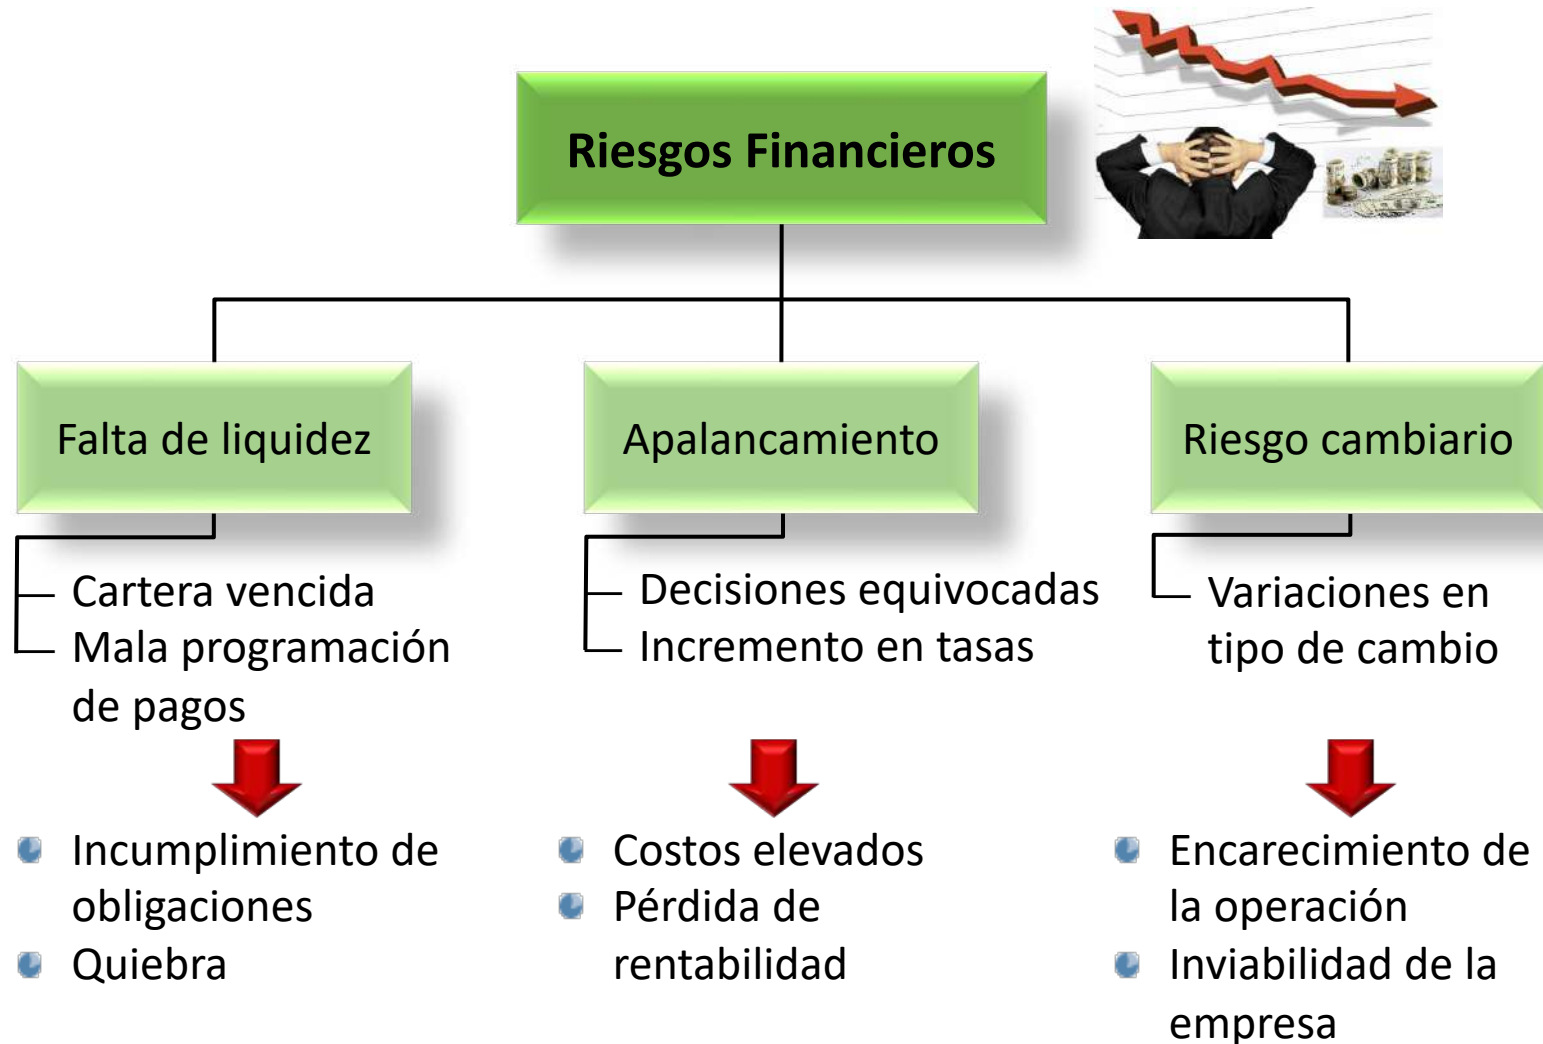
Riesgos Financieros

Falta de liquidez

Cartera vencida
Mala programación de pagos

Incumplimiento de obligaciones
Quiebra

Apalancamiento

Decisiones equivocadas
Incremento en tasas

Costos elevados
Pérdida de rentabilidad

Riesgo cambiario

Variaciones en tipo de cambio

Encarecimiento de la operación
Inviabilidad de la empresa